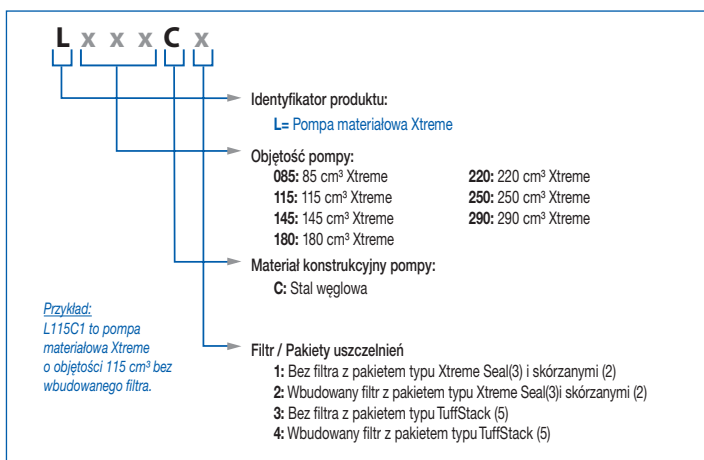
L x x x C x

Identyfikator produktu:

L= Pompa materiałowa Xtreme

Objętość pompy:

085: 85 cm³ Xtreme
115: 115 cm³ Xtreme
145: 145 cm³ Xtreme
180: 180 cm³ Xtreme
220: 220 cm³ Xtreme
250: 250 cm³ Xtreme
290: 290 cm³ Xtreme

Materiał konstrukcyjny pompy:

C: Stal węglowa

Przykład:
L115C1 to pompa materiałowa Xtreme o objętości 115 cm³ bez wbudowanego filtra.

Filtr / Pakiety uszczelnień

1: Bez filtra z pakietem typu Xtreme Seal(3) i skórzanymi (2)
2: Wbudowany filtr z pakietem typu Xtreme Seal(3)i skórzanymi (2)
3: Bez filtra z pakietem typu TuffStack (5)
4: Wbudowany filtr z pakietem typu TuffStack (5)